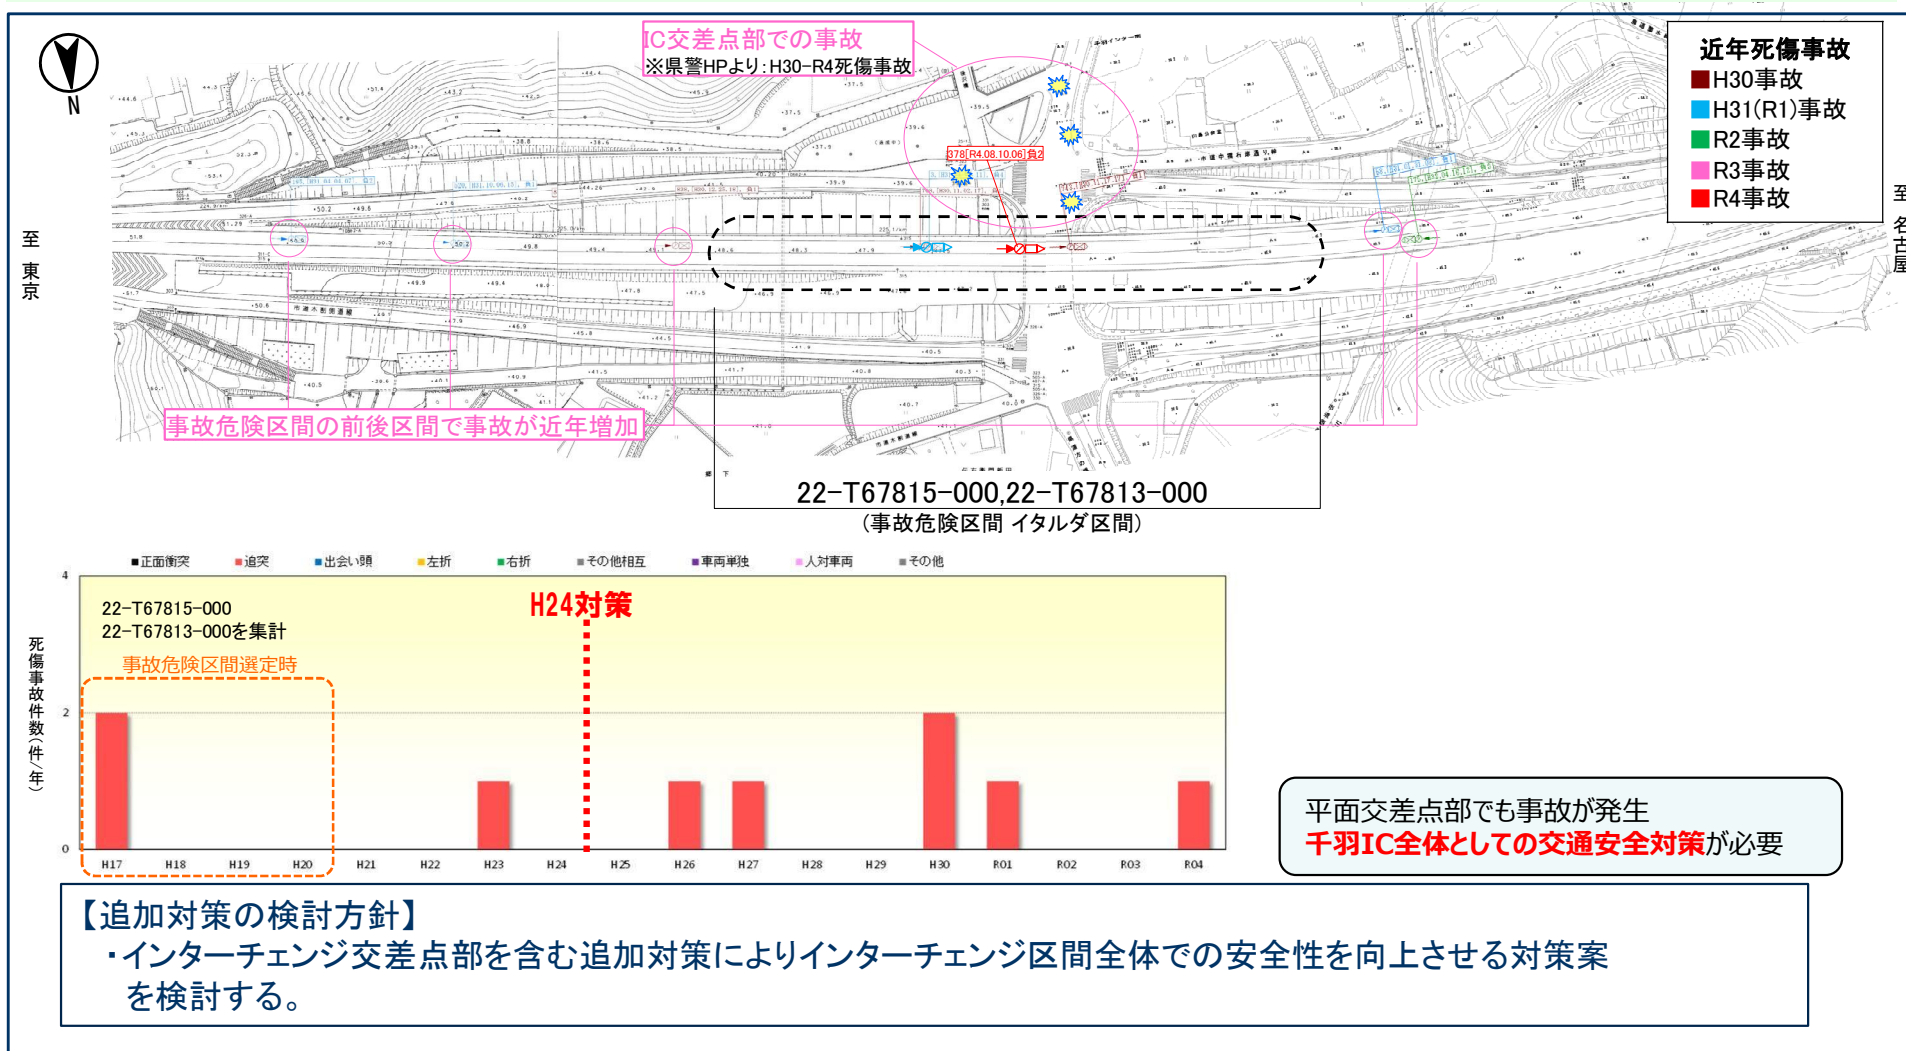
N

IC交差点部での事故
※県警HPより：H30-R4死傷事故

近年死傷事故
H30事故
H31(R1)事故
R2事故
R3事故
R4事故

至 東京

至 名古屋

378[R4.08.10.06]負2

事故危険区間の前後区間で事故が近年増加

22-T67815-000,22-T67813-000
（事故危険区間 イタルダ区間）

■正面衝突 ■追突 ■出会い頭 ■左折 ■右折 ■その他相互 ■車両単独 ■人対車両 ■その他

22-T67815-000
22-T67813-000を集計

事故危険区間選定時

H24対策

死傷事故件数（件/年）

4
2
0

| H17 | H18 | H19 | H20 | H21 | H22 | H23 | H24 | H25 | H26 | H27 | H28 | H29 | H30 | R01 | R02 | R03 | R04 |
|---|---|---|---|---|---|---|---|---|---|---|---|---|---|---|---|---|---|

平面交差点部でも事故が発生
千羽IC全体としての交通安全対策が必要

【追加対策の検討方針】
・インターチェンジ交差点部を含む追加対策によりインターチェンジ区間全体での安全性を向上させる対策案を検討する。